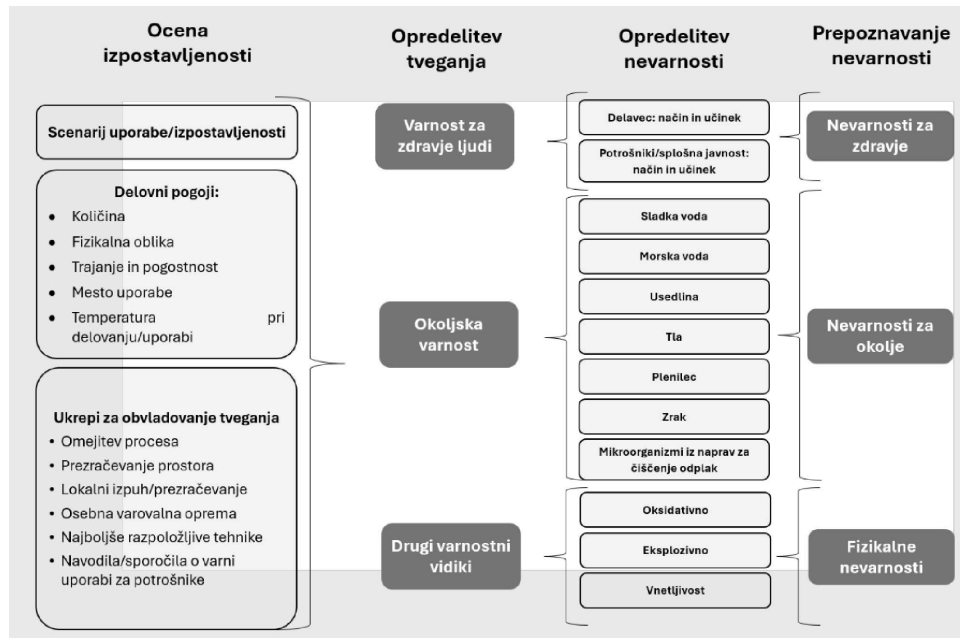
Ocena izpostavljenosti

Opredelitev tveganja

Opredelitev nevarnosti

Prepoznavanje nevarnosti

Scenarij uporabe/izpostavljenosti

Delovni pogoji:
• Količina
• Fizikalna oblika
• Trajanje in pogostnost
• Mesto uporabe
• Temperatura pri delovanju/uporabi

Ukrepi za obvladovanje tveganja
• Omejitev procesa
• Prezračevanje prostora
• Lokalni izpuh/prezračevanje
• Osebna varovalna oprema
• Najboljše razpoložljive tehnike
• Navodila/sporočila o varni uporabi za potrošnike

Varnost za zdravje ljudi

Okoljska varnost

Drugi varnostni vidiki

Delavec: način in učinek

Potrošniki/splošna javnost: način in učinek

Sladka voda

Morska voda

Usedlina

Tla

Plenilec

Zrak

Mikroorganizmi iz naprav za čiščenje odplak

Oksidativno

Eksplozivno

Vnetljivost

Nevarnosti za zdravje

Nevarnosti za okolje

Fizikalne nevarnosti